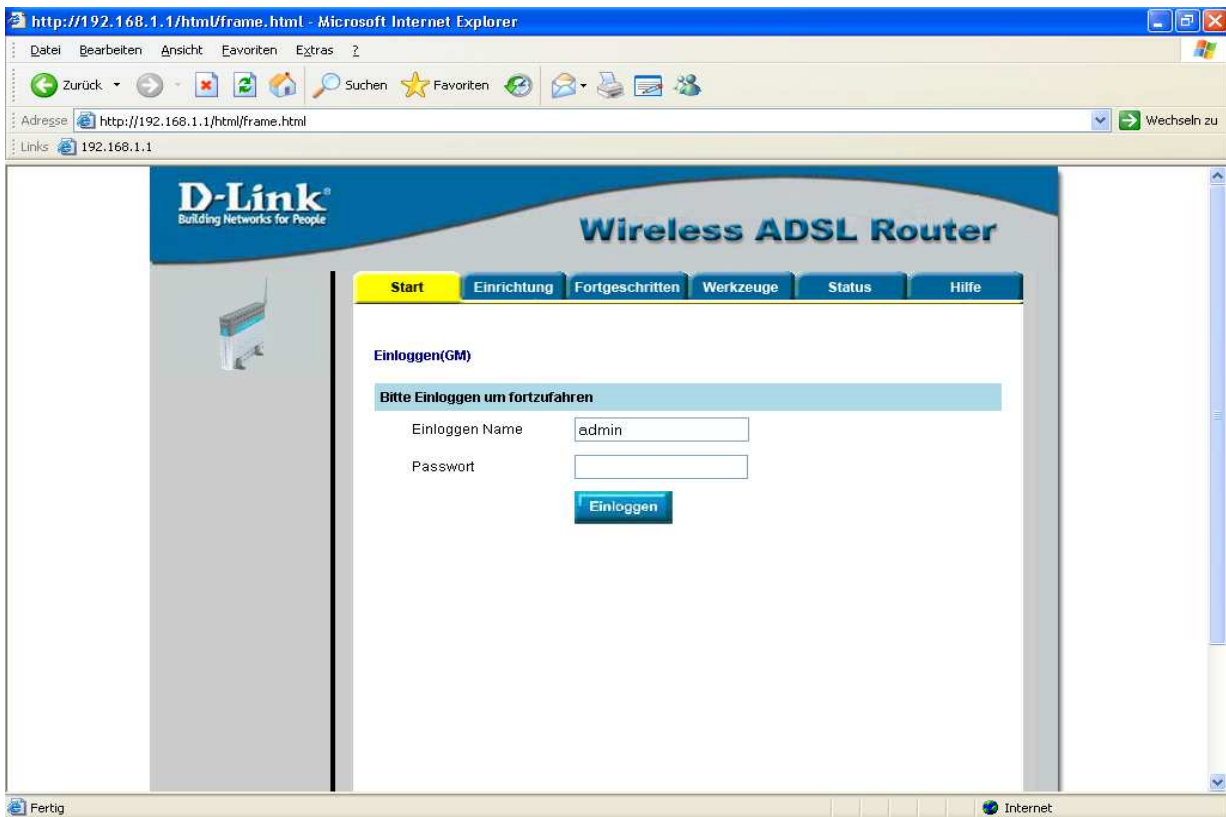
http://192.168.1.1/html/frame.html - Microsoft Internet Explorer

Datei Bearbeiten Ansicht Favoriten Extras ?

Zurück Suchen Favoriten

Adresse http://192.168.1.1/html/frame.html Wechseln zu

Links 192.168.1.1

D-Link
Building Networks for People

Wireless ADSL Router

Start | Einrichtung | Fortgeschritten | Werkzeuge | Status | Hilfe

Einloggen(GM)

Bitte Einloggen um fortzufahren

Einloggen Name admin

Passwort

Einloggen

Fertig Internet